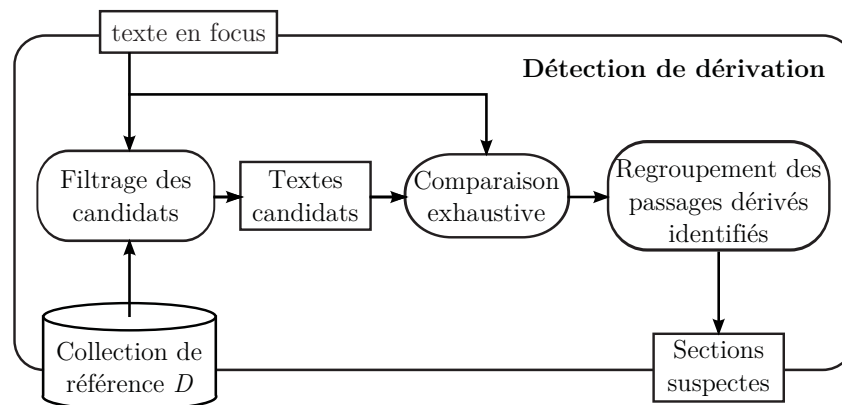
texte en focus

Détection de dérivation

Filtrage des candidats

Textes candidats

Comparaison exhaustive

Regroupement des passages dérivés identifiés

Collection de référence $D$

Sections suspectes